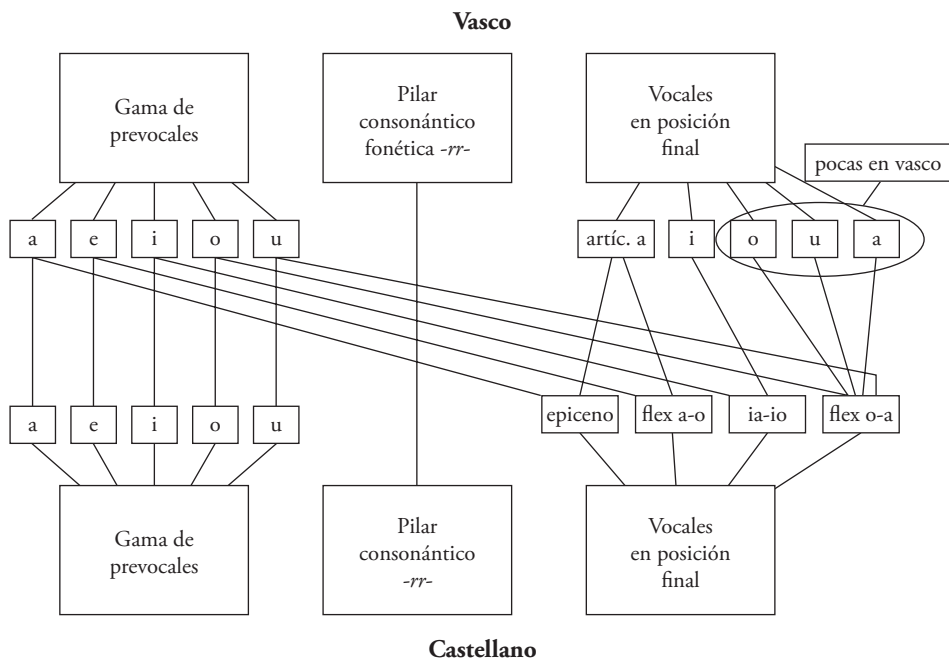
**Vasco**

Gama de prevocales

Pilar consonántico fonética *-rr-*

Vocales en posición final

pocas en vasco

a e i o u

artíc. a i o u a

a e i o u

epiceno flex a-o ia-io flex o-a

Gama de prevocales

Pilar consonántico *-rr-*

Vocales en posición final

**Castellano**